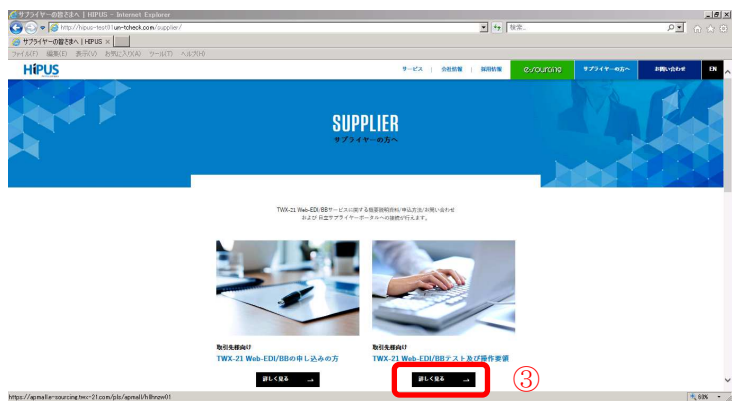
サプライヤーの皆さまへ | HIPUS - Internet Explorer

http://hipus-test01.un-tcheck.com/supplier/

検索...

サプライヤーの皆さまへ | HIPUS ×

ファイル(F) 編集(E) 表示(V) お気に入り(A) ツール(T) ヘルプ(H)

HIPUS

サービス | 会社情報 | 採用情報 | e-sourcing | サプライヤーの方へ | お問い合わせ | EN

SUPPLIER
サプライヤーの方へ

TWX-21 Web-EDI/BBサービスに関する概要説明資料/申込方法/お問い合わせ
および 日立サプライヤーポータルへの接続が行えます。

取引先様向け
TWX-21 Web-EDI/BBの申し込みの方

詳しく見る

取引先様向け
TWX-21 Web-EDI/BBテスト及び操作要領

詳しく見る

③

https://apmalle-sourcing.hwc-21.com/pls/apmall/hiftnsw01

88%